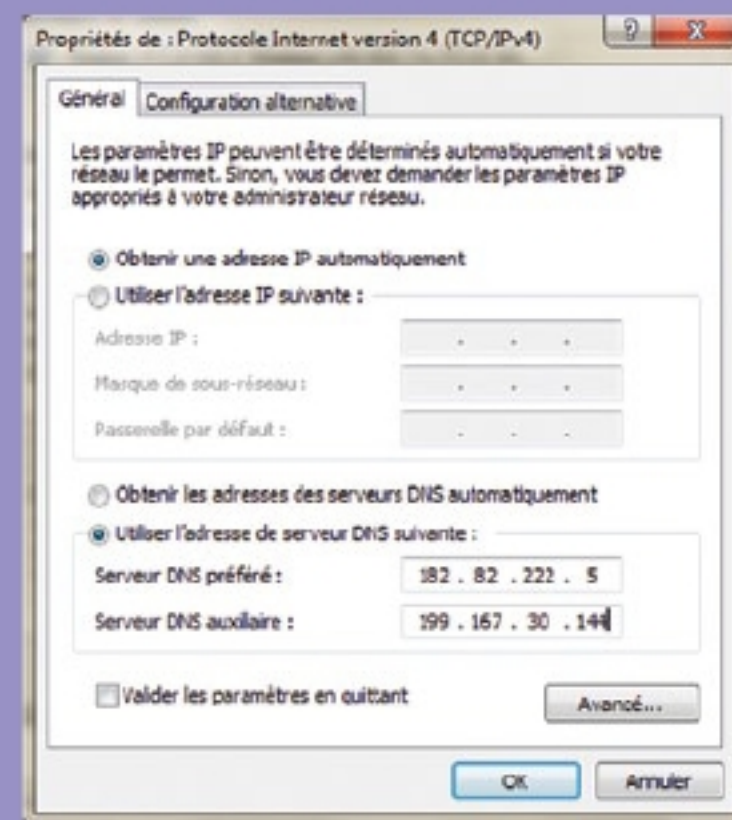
Propriétés de : Protocole Internet version 4 (TCP/IPv4)

?

X

Général

Configuration alternative

Les paramètres IP peuvent être déterminés automatiquement si votre réseau le permet. Sinon, vous devez demander les paramètres IP appropriés à votre administrateur réseau.

Obtenir une adresse IP automatiquement

Utiliser l'adresse IP suivante :

Adresse IP :

. . .

Masque de sous-réseau :

. . .

Passerelle par défaut :

. . .

Obtenir les adresses des serveurs DNS automatiquement

Utiliser l'adresse de serveur DNS suivante :

Serveur DNS préféré :

182 . 82 . 222 . 5

Serveur DNS auxiliaire :

199 . 167 . 30 . 144

Valider les paramètres en quittant

Avancé...

OK

Annuler